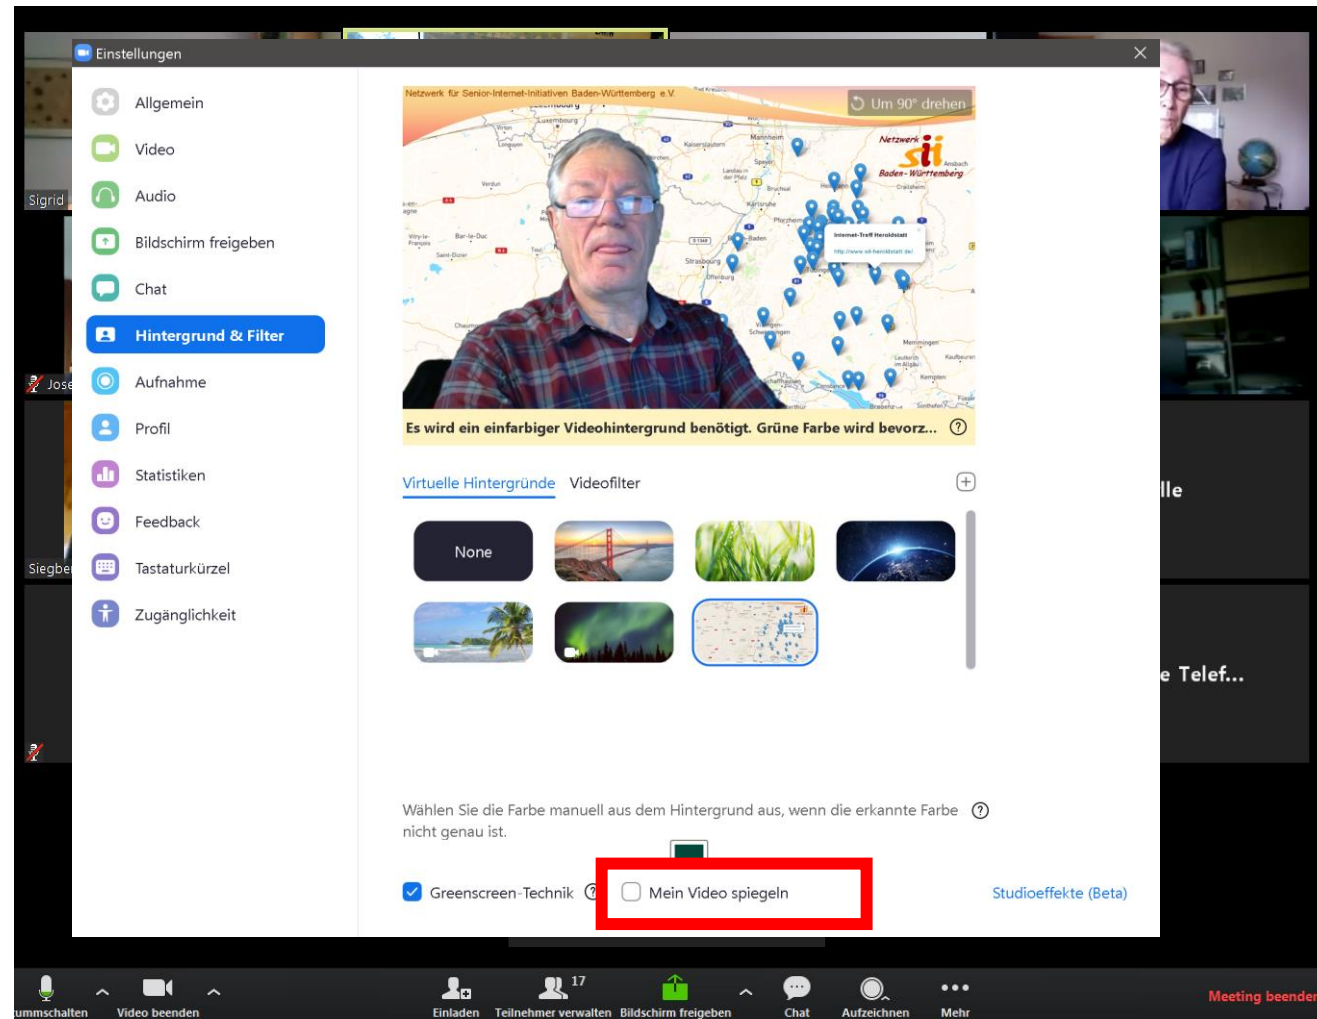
Sigrid
Jose
Siegbe
lle
e Telef...

Einstellungen

Allgemein
Video
Audio
Bildschirm freigeben
Chat
Hintergrund & Filter
Aufnahme
Profil
Statistiken
Feedback
Tastaturkürzel
Zugänglichkeit

Netzwerk für Senior-Internet-Initiativen Baden-Württemberg e.V.
Um 90° drehen
Netzwerk sii Baden-Württemberg
Es wird ein einfarbiger Videohintergrund benötigt. Grüne Farbe wird bevorz...

Virtuelle Hintergründe Videofilter

None

Wählen Sie die Farbe manuell aus dem Hintergrund aus, wenn die erkannte Farbe nicht genau ist.

Greenscreen-Technik
Mein Video spiegeln
Studioeffekte (Beta)

ummschalten Video beenden Einladen 17 Teilnehmer verwalten Bildschirm freigeben Chat Aufzeichnen Mehr Meeting beende